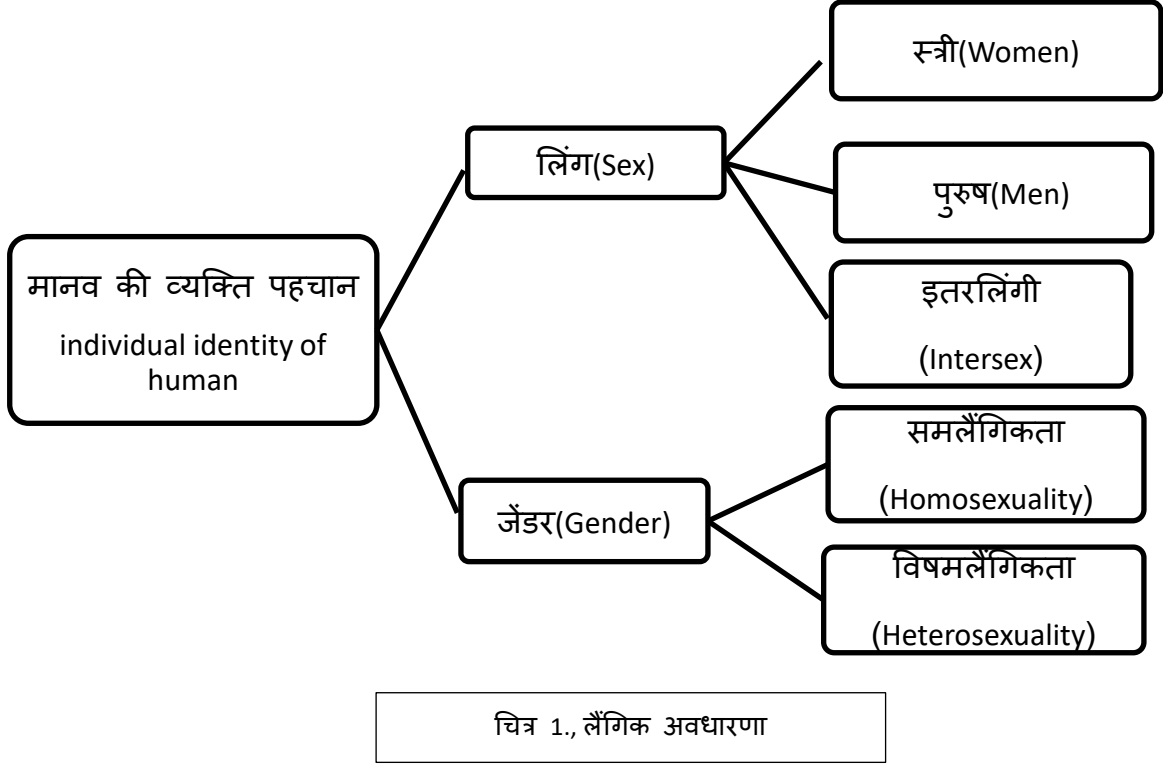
मानव की व्यक्ति पहचान

individual identity of human

लिंग(Sex)

स्त्री(Women)

पुरुष(Men)

इतरलिंगी

(Intersex)

जेंडर(Gender)

समलैंगिकता

(Homosexuality)

विषमलैंगिकता

(Heterosexuality)

चित्र 1., लैंगिक अवधारणा